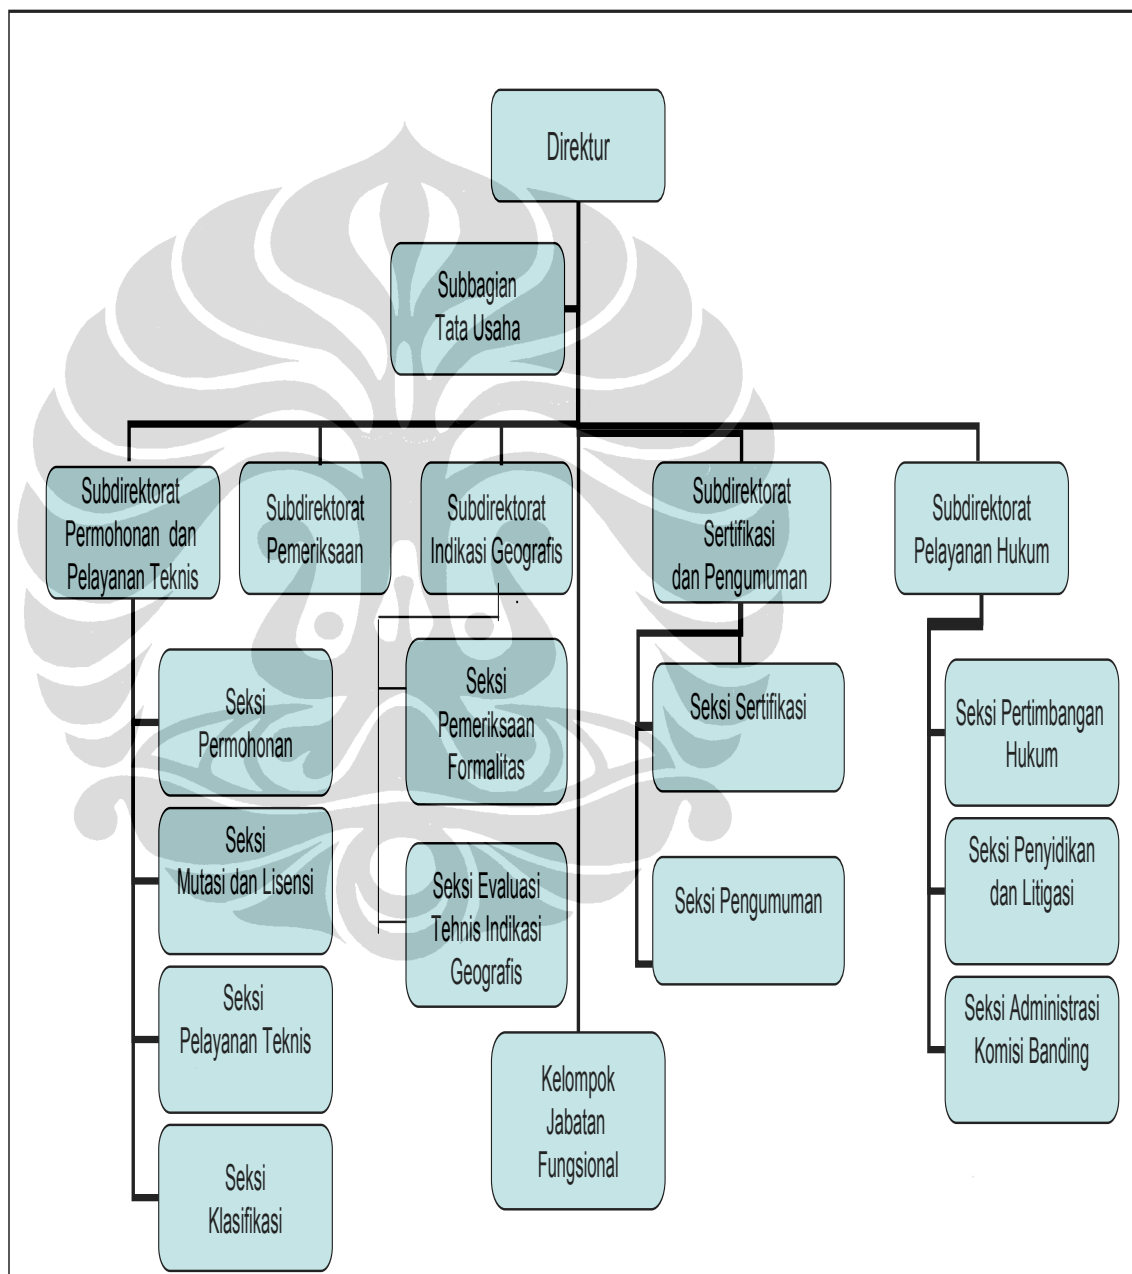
Direktur

Subbagian Tata Usaha

Subdirektorat Permohonan dan Pelayanan Teknis

Subdirektorat Pemeriksaan

Subdirektorat Indikasi Geografis

Subdirektorat Sertifikasi dan Pengumuman

Subdirektorat Pelayanan Hukum

Seksi Permohonan

Seksi Mutasi dan Lisensi

Seksi Pelayanan Teknis

Seksi Klasifikasi

Seksi Pemeriksaan Formalitas

Seksi Evaluasi Tehnis Indikasi Geografis

Seksi Sertifikasi

Seksi Pengumuman

Seksi Pertimbangan Hukum

Seksi Penyidikan dan Litigasi

Seksi Administrasi Komisi Banding

Kelompok Jabatan Fungsional